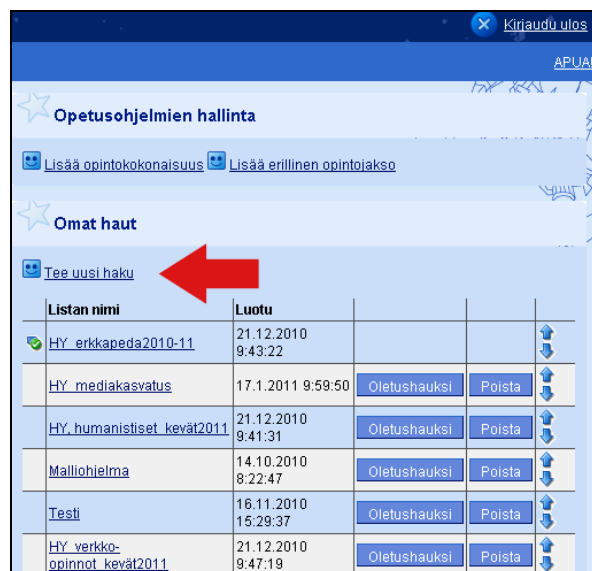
Kirjaudu ulos

APUA

Opetusohjelmien hallinta

Lisää opintokokonaisuus Lisää erillinen opintojakso

Omat haut

Tee uusi haku

| Listan nimi | Luotu | | | |
|---|---|---|---|---|
| HY_erkkapeda2010-11 | 21.12.2010 9:43:22 | | | |
| HY_mediakasvatus | 17.1.2011 9:59:50 | Oletushauksi | Poista | |
| HY, humanistiset_kevät2011 | 21.12.2010 9:41:31 | Oletushauksi | Poista | |
| Malliohjelma | 14.10.2010 8:22:47 | Oletushauksi | Poista | |
| Testi | 16.11.2010 15:29:37 | Oletushauksi | Poista | |
| HY_verkko-opinnot_kevät2011 | 21.12.2010 9:47:19 | Oletushauksi | Poista | |